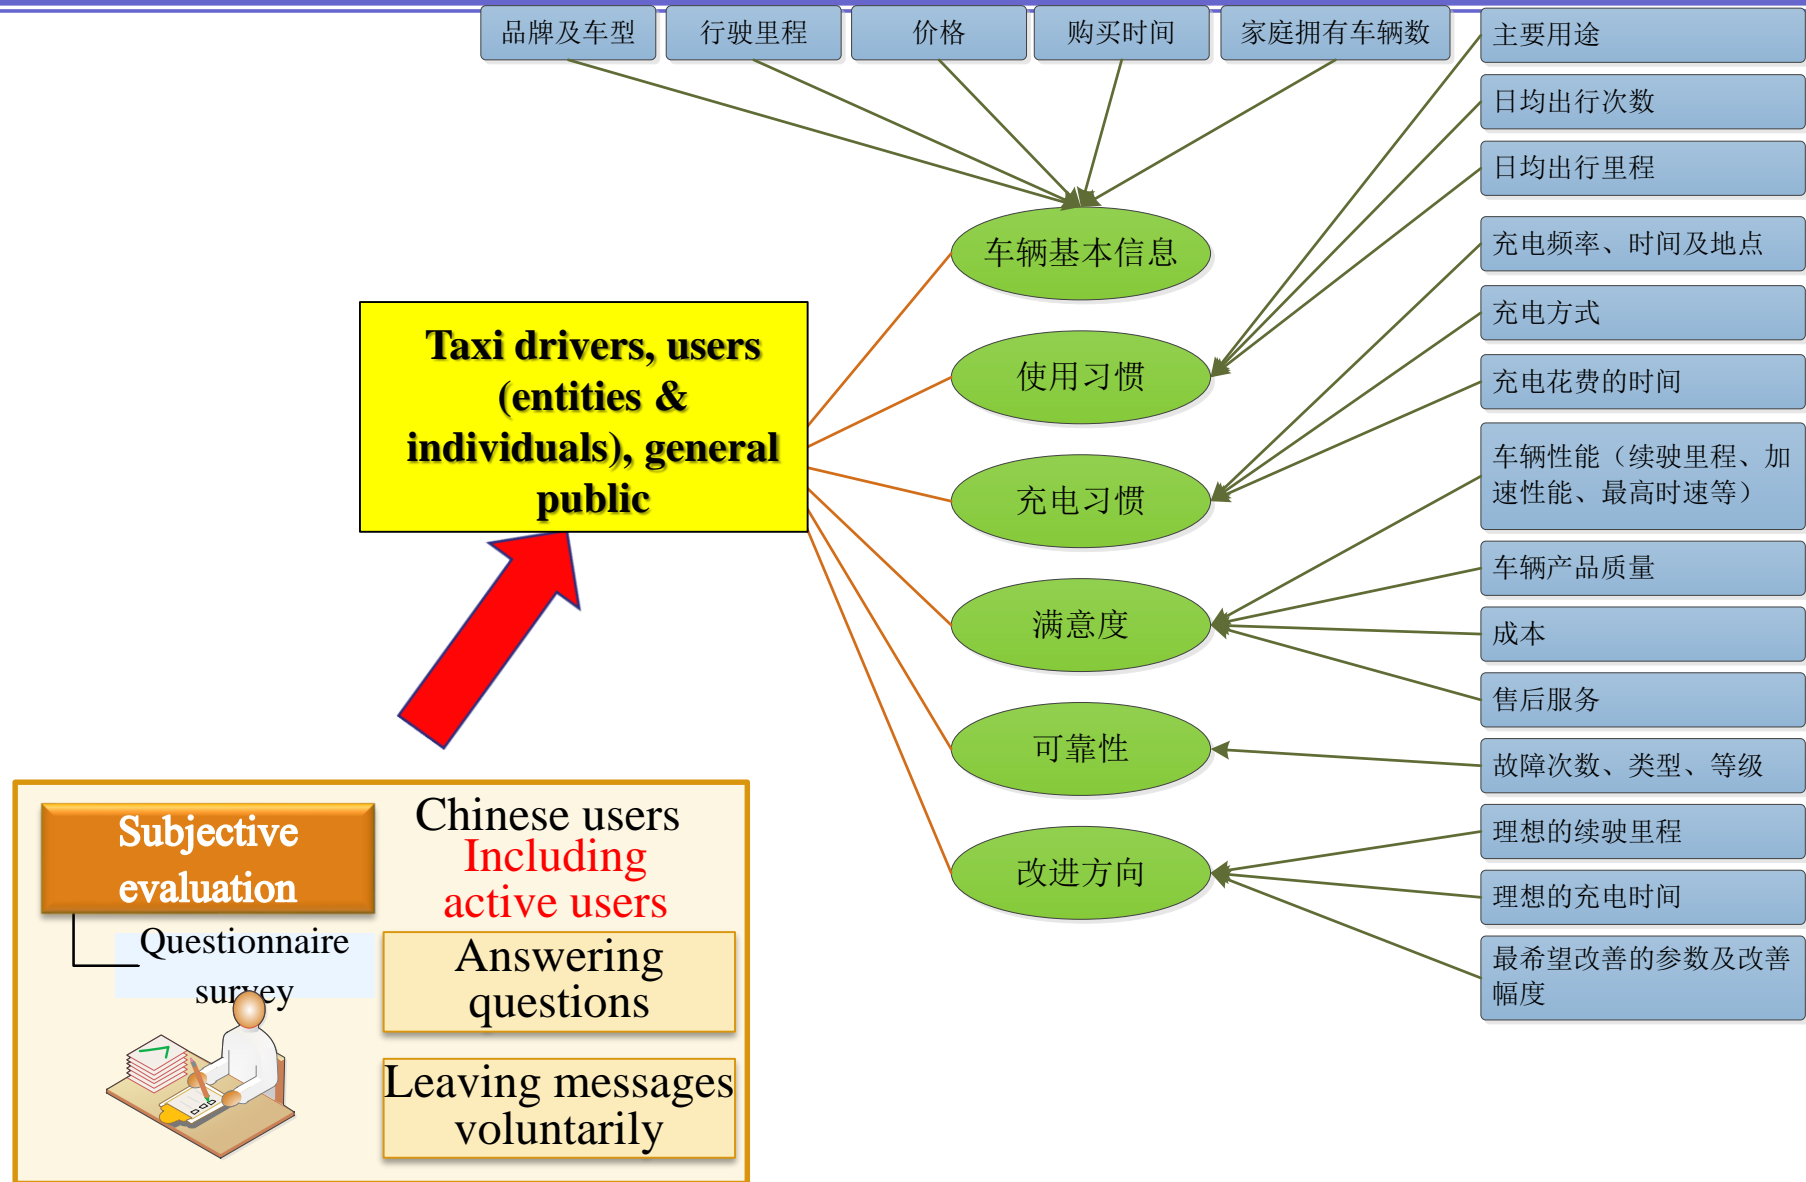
品牌及车型

行驶里程

价格

购买时间

家庭拥有车辆数

主要用途

日均出行次数

日均出行里程

充电频率、时间及地点

充电方式

充电花费的时间

车辆性能（续驶里程、加速性能、最高时速等）

车辆产品质量

成本

售后服务

故障次数、类型、等级

理想的续驶里程

理想的充电时间

最希望改善的参数及改善幅度

车辆基本信息

使用习惯

充电习惯

满意度

可靠性

改进方向

Taxi drivers, users (entities & individuals), general public

Subjective evaluation

Chinese users Including active users

Questionnaire survey

Answering questions

Leaving messages voluntarily